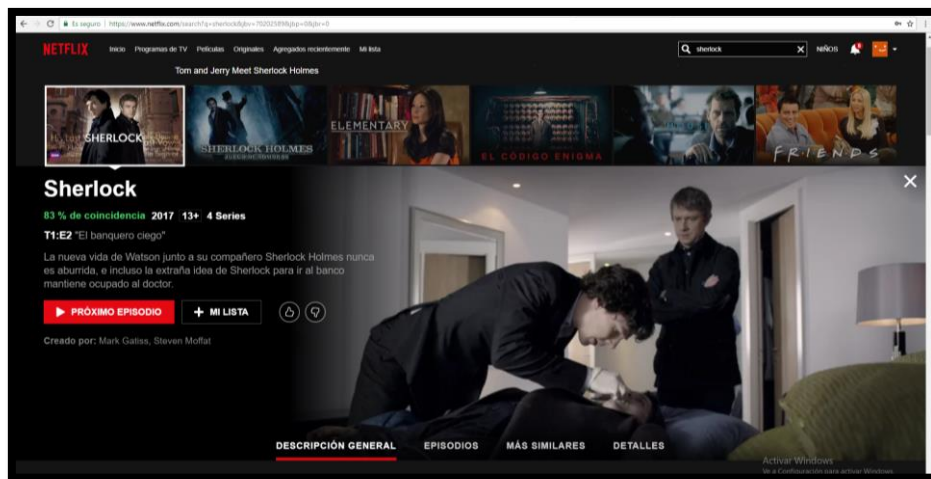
Es seguro | https://www.netflix.com/search?q=sherlock&jbv=70202589&jbp=0&jbr=0

NETFLIX Inicio Programas de TV Películas Originales Agregados recientemente Mi lista

sherlock NIÑOS

Tom and Jerry Meet Sherlock Holmes

SHERLOCK
SHERLOCK HOLMES
ELEMENTARY
EL CÓDIGO ENIGMA
FRIENDS

Sherlock

83 % de coincidencia 2017 13+ 4 Series

T1:E2 "El banquero ciego"

La nueva vida de Watson junto a su compañero Sherlock Holmes nunca es aburrida, e incluso la extraña idea de Sherlock para ir al banco mantiene ocupado al doctor.

PRÓXIMO EPISODIO + MI LISTA

Creado por: Mark Gatiss, Steven Moffat

DESCRIPCIÓN GENERAL EPISODIOS MÁS SIMILARES DETALLES

Activar Windows
Ve a Configuración para activar Windows.